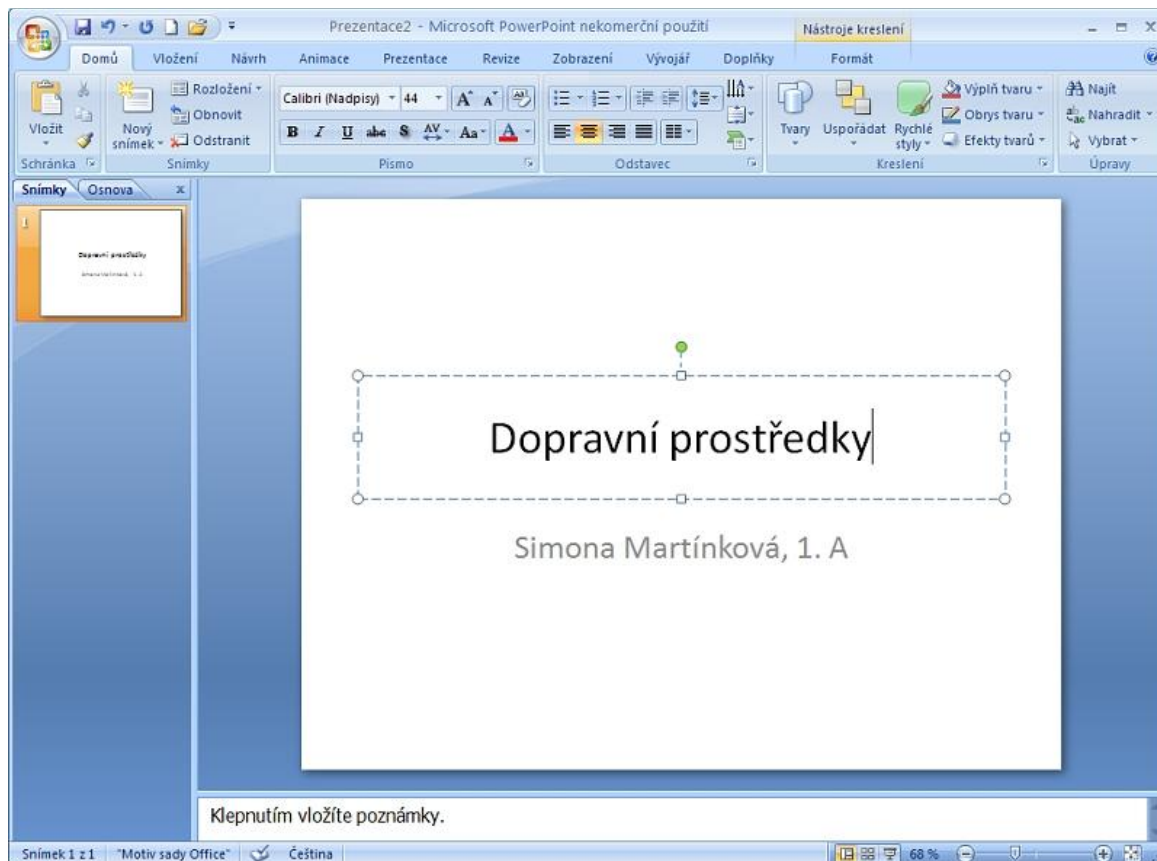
Prezentace2 - Microsoft PowerPoint nekomerční použití

Nástroje kreslení

Domů Vložení Návrh Animace Prezentace Revize Zobrazení Vývojář Doplňky Formát

Vložit

Nový snímek

Rozložení

Obnovit

Odstranit

Calibri (Nadpisy) 44

Tvary Uspořádat Rychlé styly

Výplň tvaru

Obrys tvaru

Efekty tvarů

Najít

Nahradit

Vybrat

Schránka Snímky Písmo Odstavec Kreslení Úpravy

Snímky Osnova x

1

Dopravní prostředky

Simona Martínková, 1. A

Dopravní prostředky

Simona Martínková, 1. A

Klepnutím vložíte poznámky.

Snímek 1 z 1 "Motiv sady Office" Čeština 68 %